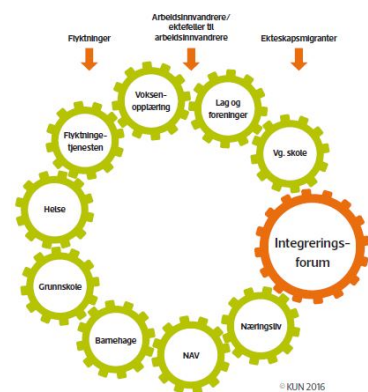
Flyktninger

Arbeidsinnvandrere/ ektefeller til arbeidsinnvandrere

Ekteskapsmigranter

Voksenopplæring

Lag og foreninger

Flyktningetjenesten

Vg. skole

Helse

Integreringsforum

Grunnskole

Næringsliv

Barnehage

NAV

© KUN 2016